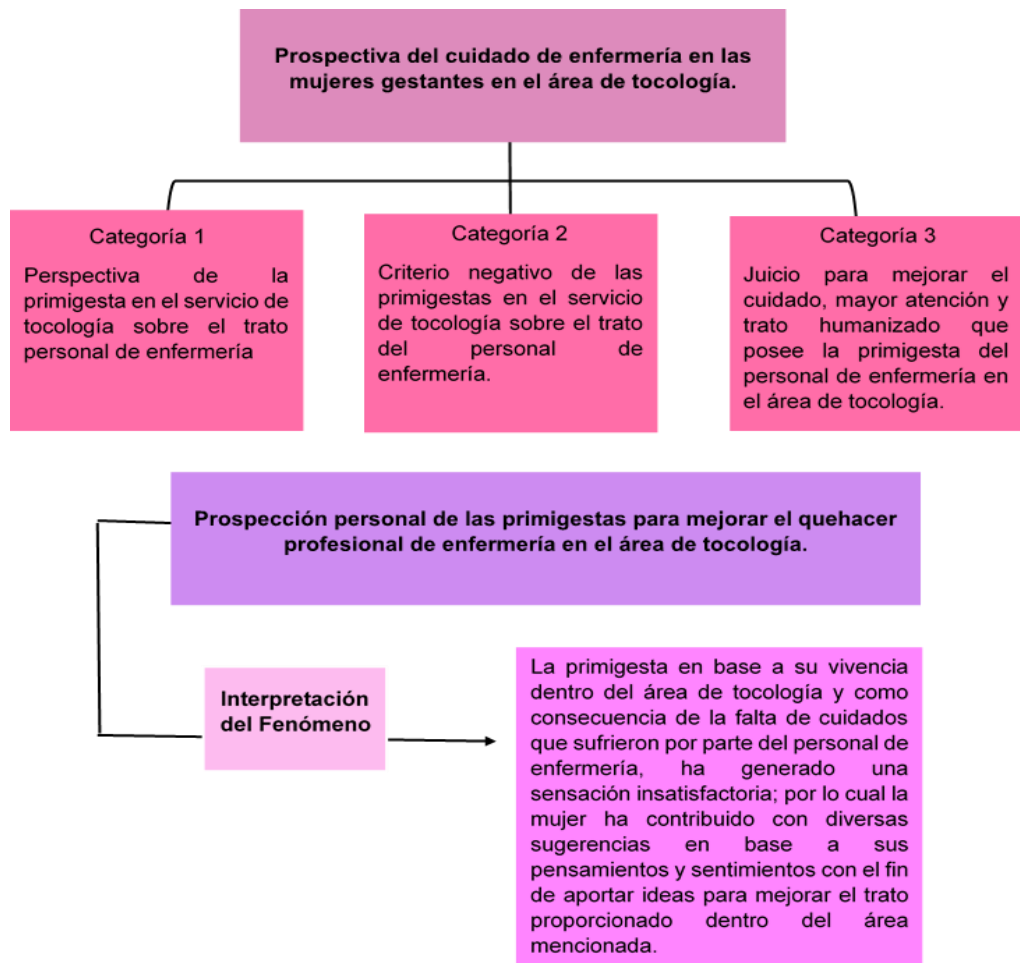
Prospectiva del cuidado de enfermería en las mujeres gestantes en el área de tocología.

Categoría 1

Perspectiva de la primigesta en el servicio de tocología sobre el trato personal de enfermería

Categoría 2

Criterio negativo de las primigestas en el servicio de tocología sobre el trato del personal de enfermería.

Categoría 3

Juicio para mejorar el cuidado, mayor atención y trato humanizado que posee la primigesta del personal de enfermería en el área de tocología.

Prospección personal de las primigestas para mejorar el quehacer profesional de enfermería en el área de tocología.

Interpretación del Fenómeno

La primigesta en base a su vivencia dentro del área de tocología y como consecuencia de la falta de cuidados que sufrieron por parte del personal de enfermería, ha generado una sensación insatisfactoria; por lo cual la mujer ha contribuido con diversas sugerencias en base a sus pensamientos y sentimientos con el fin de aportar ideas para mejorar el trato proporcionado dentro del área mencionada.